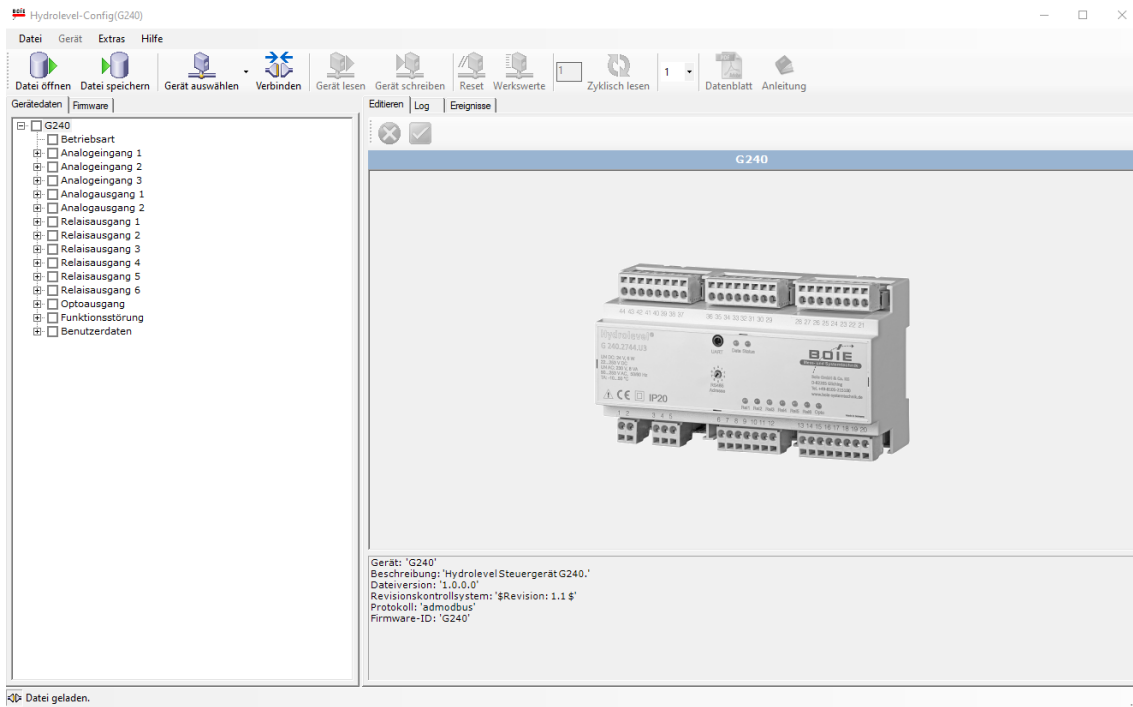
Hydrolevel-Config(G240)

Datei Gerät Extras Hilfe

Datei öffnen Datei speichern Gerät auswählen Verbinden Gerät lesen Gerät schreiben Reset Werkswerte 1 Zyklisch lesen 1 Datenblatt Anleitung

Gerätedaten Firmware

G240
Betriebsart
Analogeingang 1
Analogeingang 2
Analogeingang 3
Analogausgang 1
Analogausgang 2
Relaisausgang 1
Relaisausgang 2
Relaisausgang 3
Relaisausgang 4
Relaisausgang 5
Relaisausgang 6
Optoausgang
Funktionsstörung
Benutzerdaten

Editieren Log Ereignisse

G240

Hydrolevel
G 240.2744.U3
BOIE
IP20
CE

Gerät: 'G240'
Beschreibung: 'Hydrolevel Steuergerät G240.'
Dateiversion: '1.0.0.0'
Revisionskontrollsystem: '$Revision: 1.1 $'
Protokoll: 'admodbus'
Firmware-ID: 'G240'

Datei geladen.